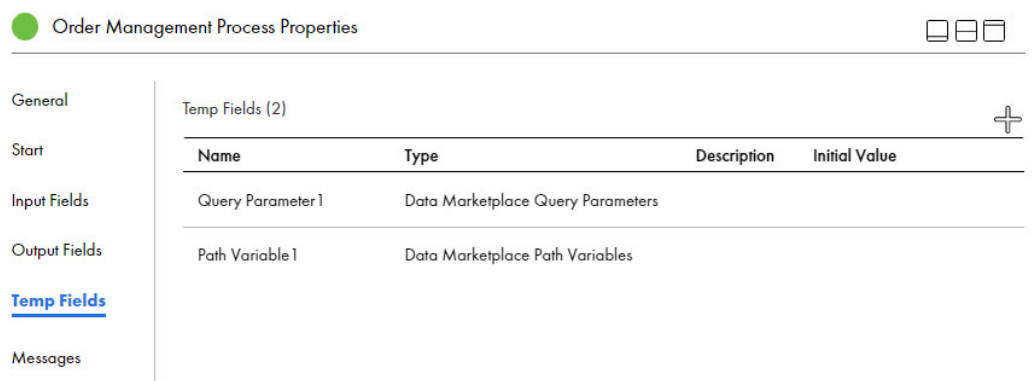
Order Management Process Properties

General

Start

Input Fields

Output Fields

Temp Fields

Messages

Temp Fields (2)

| Name | Type | Description | Initial Value |
|---|---|---|---|
| Query Parameter1 | Data Marketplace Query Parameters | | |
| Path Variable1 | Data Marketplace Path Variables | | |